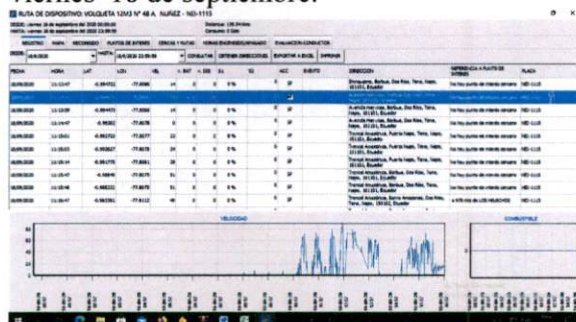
viernes 18 de septiembre.

RUTA DE DISPOSITIVO: VOLQUETA 12M3 Nº 48 A. NUÑEZ - NEI-1115

REGISTRO | MAPA | RECORRIDO | PUNTOS DE INTERES | CERCAS Y RUTAS | HORAS ENCENDIDO/APAGADO | EVALUACION CONDUCTOR

CONSULTAR | OBTENER DIRECCIONES | EXPORTAR A EXCEL | IMPRIMIR

| FECHA | HORA | LAT | LON | VEL | DIRECCION | REFERENCIA A PUNTO DE INTERES | PLACA |
|---|---|---|---|---|---|---|---|
| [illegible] | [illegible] | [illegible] | -77.8066 | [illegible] | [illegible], Ecuador | No hay punto de interés cercano | NEI-1115 |
| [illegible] | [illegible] | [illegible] | -77.8066 | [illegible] | Avenida Marcolap, Baños, Dos Ríos, Tena, Napo, 150101, Ecuador | No hay punto de interés cercano | NEI-1115 |
| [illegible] | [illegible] | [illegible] | -77.8076 | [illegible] | Avenida Marcolap, Baños, Dos Ríos, Tena, Napo, 150101, Ecuador | No hay punto de interés cercano | NEI-1115 |
| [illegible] | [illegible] | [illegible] | -77.8077 | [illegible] | Troncal Amazónica, Puerto Napo, Tena, Napo, 150101, Ecuador | No hay punto de interés cercano | NEI-1115 |
| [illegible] | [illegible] | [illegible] | -77.8078 | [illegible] | Troncal Amazónica, Puerto Napo, Tena, Napo, 150101, Ecuador | No hay punto de interés cercano | NEI-1115 |
| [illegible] | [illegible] | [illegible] | -77.8081 | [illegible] | Troncal Amazónica, Puerto Napo, Tena, Napo, 150101, Ecuador | No hay punto de interés cercano | NEI-1115 |
| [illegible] | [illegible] | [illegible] | -77.8079 | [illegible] | Troncal Amazónica, Baños, Dos Ríos, Tena, Napo, 150101, Ecuador | No hay punto de interés cercano | NEI-1115 |
| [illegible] | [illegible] | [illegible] | -77.8079 | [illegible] | Troncal Amazónica, Baños, Dos Ríos, Tena, Napo, 150101, Ecuador | No hay punto de interés cercano | NEI-1115 |
| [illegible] | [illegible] | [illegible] | -77.8112 | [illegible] | Troncal Amazónica, Barrio Amazonas, Dos Ríos, Tena, Napo, 150101, Ecuador | a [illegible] de LOS HUEQUITOS | NEI-1115 |

VELOCIDAD

COMBUSTIBLE